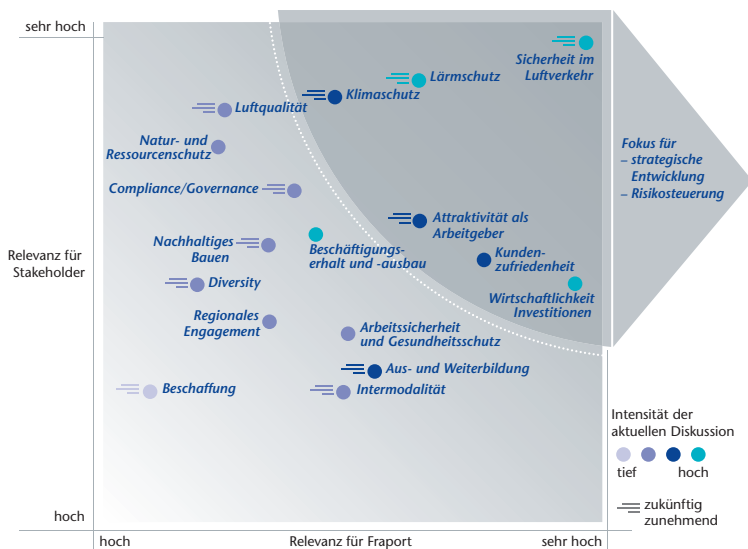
sehr hoch

Relevanz für Stakeholder

hoch

hoch

Relevanz für Fraport

sehr hoch

Sicherheit im Luftverkehr

Lärmschutz

Klimaschutz

Luftqualität

Natur- und Ressourcenschutz

Compliance/Governance

Attraktivität als Arbeitgeber

Nachhaltiges Bauen

Beschäftigungserhalt und -ausbau

Kundenzufriedenheit

Diversity

Wirtschaftlichkeit Investitionen

Regionales Engagement

Arbeitssicherheit und Gesundheitsschutz

Aus- und Weiterbildung

Beschaffung

Intermodalität

Fokus für
– strategische Entwicklung
– Risikosteuerung

Intensität der aktuellen Diskussion

tief

hoch

zukünftig zunehmend